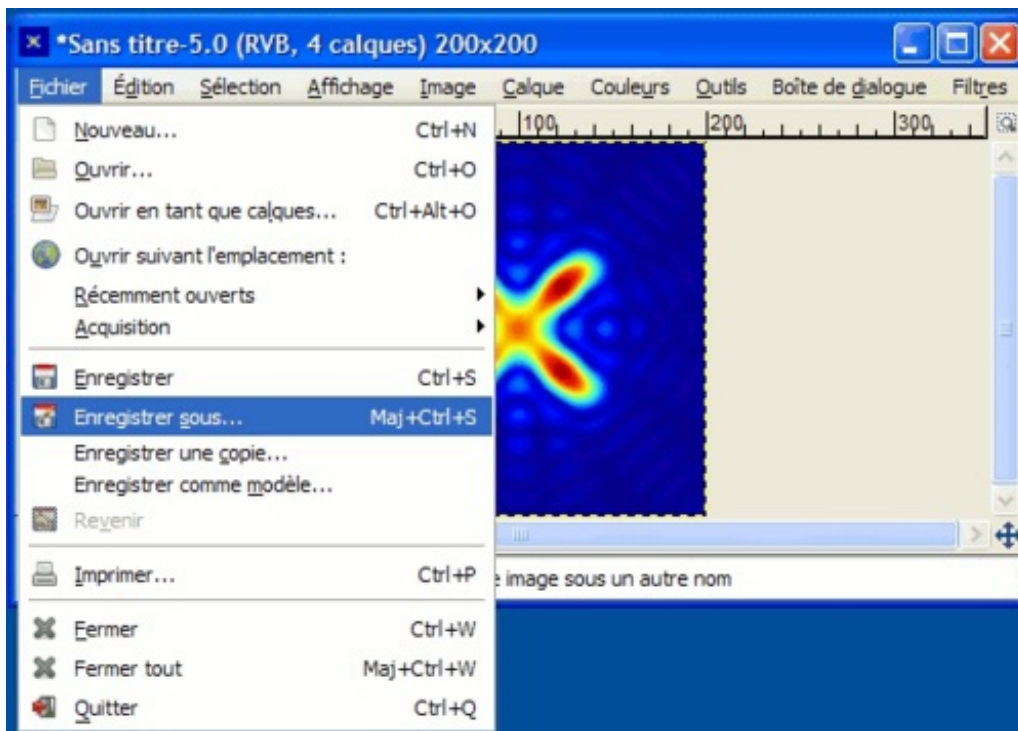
*Sans titre-5.0 (RVB, 4 calques) 200x200

Fichier Édition Sélection Affichage Image Calque Couleurs Outils Boîte de dialogue Filtres

100 200 300

Nouveau... Ctrl+N
Ouvrir... Ctrl+O
Ouvrir en tant que calques... Ctrl+Alt+O
Ouvrir suivant l'emplacement :
Récemment ouverts
Acquisition
Enregistrer Ctrl+S
Enregistrer sous... Maj+Ctrl+S
Enregistrer une copie...
Enregistrer comme modèle...
Revenir
Imprimer... Ctrl+P
Fermer Ctrl+W
Fermer tout Maj+Ctrl+W
Quitter Ctrl+Q

image sous un autre nom